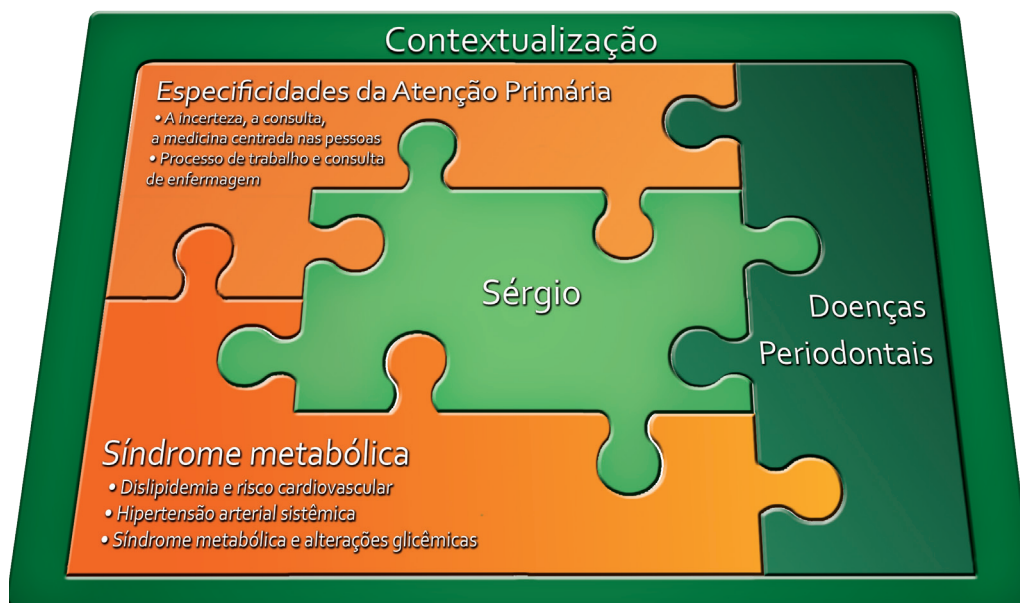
Contextualização

Especificidades da Atenção Primária
• A incerteza, a consulta, a medicina centrada nas pessoas
• Processo de trabalho e consulta de enfermagem

Sérgio

Doenças Periodontais

Síndrome metabólica
• Dislipidemia e risco cardiovascular
• Hipertensão arterial sistêmica
• Síndrome metabólica e alterações glicêmicas